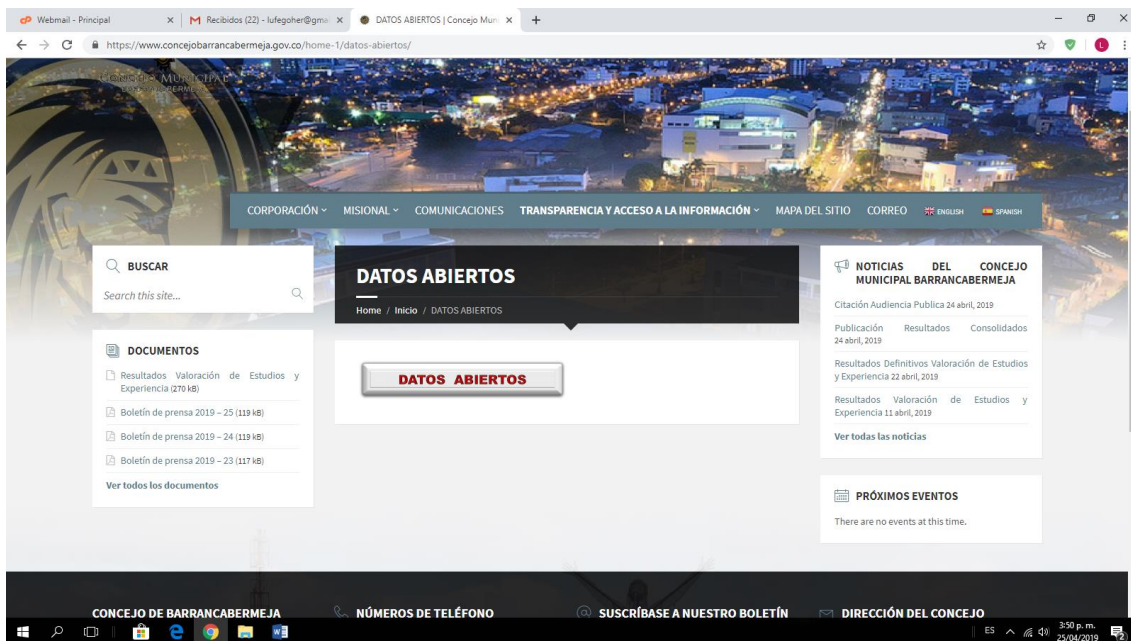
Webmail - Principal × Recibidos (22) - lufegoher@gma × DATOS ABIERTOS | Concejo Mun × +

https://www.concejobarrancabermeja.gov.co/home-1/datos-abiertos/

CONCEJO MUNICIPAL
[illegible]

CORPORACIÓN MISIONAL COMUNICACIONES TRANSPARENCIA Y ACCESO A LA INFORMACIÓN MAPA DEL SITIO CORREO ENGLISH SPANISH

BUSCAR

Search this site...

DOCUMENTOS

Resultados Valoración de Estudios y Experiencia (270 kB)

Boletín de prensa 2019 – 25 (119 kB)

Boletín de prensa 2019 – 24 (119 kB)

Boletín de prensa 2019 – 23 (117 kB)

Ver todos los documentos

DATOS ABIERTOS

Home / Inicio / DATOS ABIERTOS

DATOS ABIERTOS

NOTICIAS DEL CONCEJO MUNICIPAL BARRANCABERMEJA

Citación Audiencia Publica 24 abril, 2019

Publicación Resultados Consolidados 24 abril, 2019

Resultados Definitivos Valoración de Estudios y Experiencia 22 abril, 2019

Resultados Valoración de Estudios y Experiencia 11 abril, 2019

Ver todas las noticias

PRÓXIMOS EVENTOS

There are no events at this time.

CONCEJO DE BARRANCABERMEJA

NÚMEROS DE TELÉFONO

SUSCRÍBASE A NUESTRO BOLETÍN

DIRECCIÓN DEL CONCEJO

ES 3:50 p. m. 25/04/2019